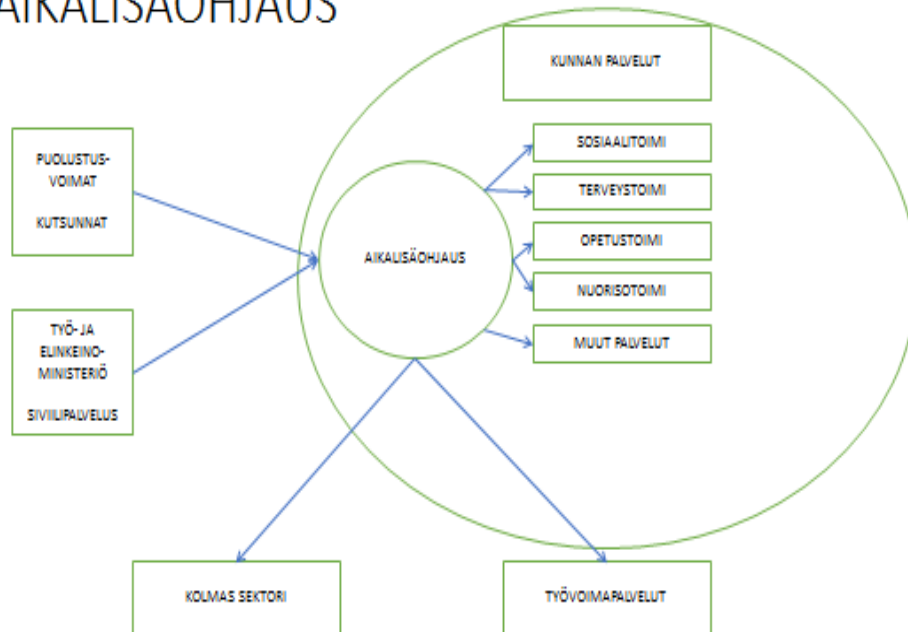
AIKALISÄOHJAUS

KUNNAN PALVELUT

PUOLUSTUS-VOIMAT

KUTSUNNAT

TYÖ- JA ELINKEINO-MINISTERIÖ

SIVIILIPALVELUS

AIKALISÄOHJAUS

SOSIAALITOIMI

TERVEYSTOIMI

OPETUSTOIMI

NUORISOTOIMI

MUUT PALVELUT

KOLMAS SEKTORI

TYÖVOIMAPALVELUT